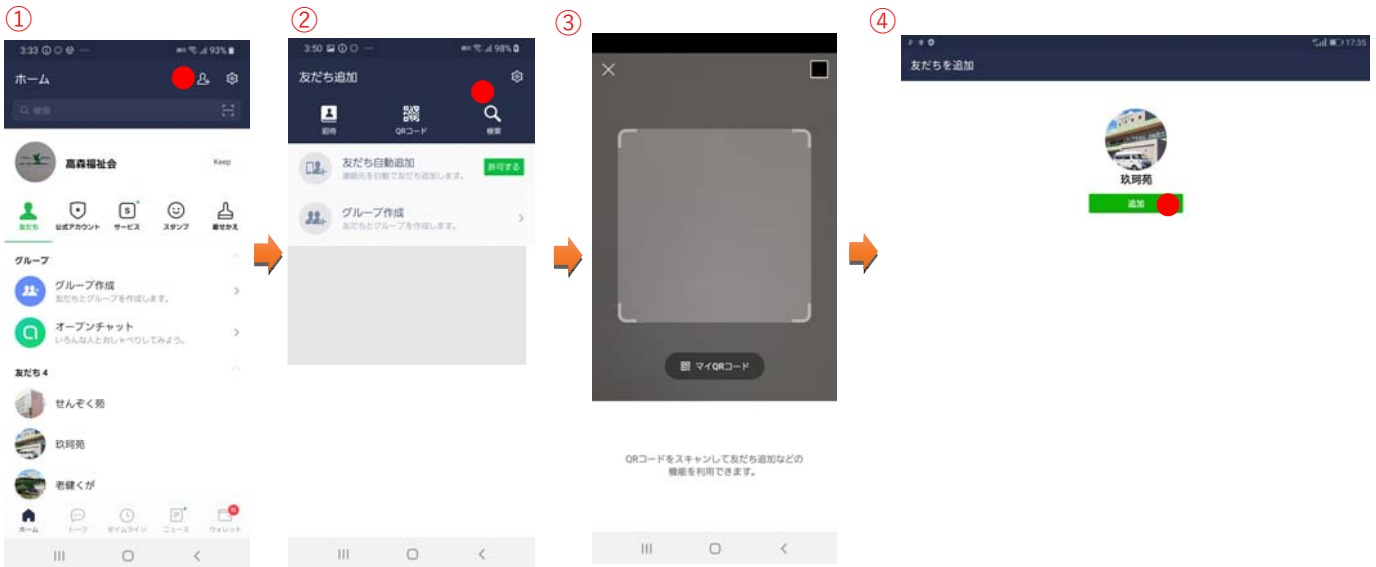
①

3:33 93%

ホーム

検索

高森福祉会

Keep

友だち

公式アカウント

サービス

スタンプ

着せかえ

グループ

グループ作成

友だちとグループを作成します。

オープンチャット

いろんな人とおしゃべりしてみよう。

友だち 4

せんぞく苑

玖珂苑

老健くが

ホーム

トーク

タイムライン

ニュース

ウォレット

②

3:50 98%

友だち追加

招待

QRコード

検索

友だち自動追加

連絡先を自動で友だち追加します。

許可する

グループ作成

友だちとグループを作成します。

③

マイQRコード

QRコードをスキャンして友だち追加などの機能を利用できます。

④

17:35

友だちを追加

玖珂苑

追加